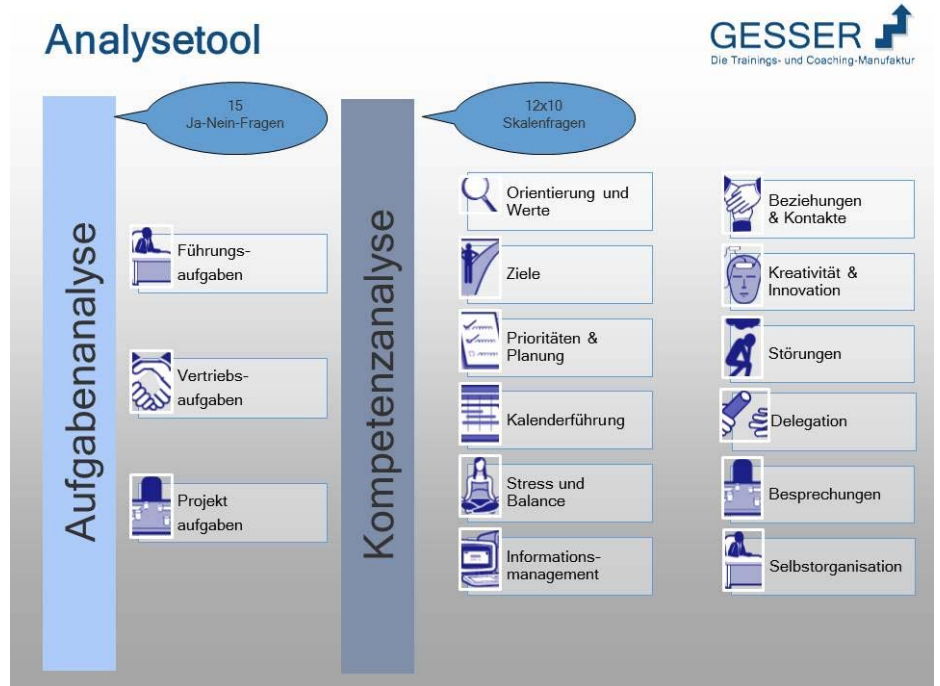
Analysetool

GESSER
Die Trainings- und Coaching-Manufaktur

15
Ja-Nein-Fragen

Aufgabenanalyse

Führungsaufgaben

Vertriebsaufgaben

Projekt aufgaben

12x10
Skalenfragen

Kompetenzanalyse

Orientierung und Werte

Ziele

Prioritäten & Planung

Kalenderführung

Stress und Balance

Informationsmanagement

Beziehungen & Kontakte

Kreativität & Innovation

Störungen

Delegation

Besprechungen

Selbstorganisation